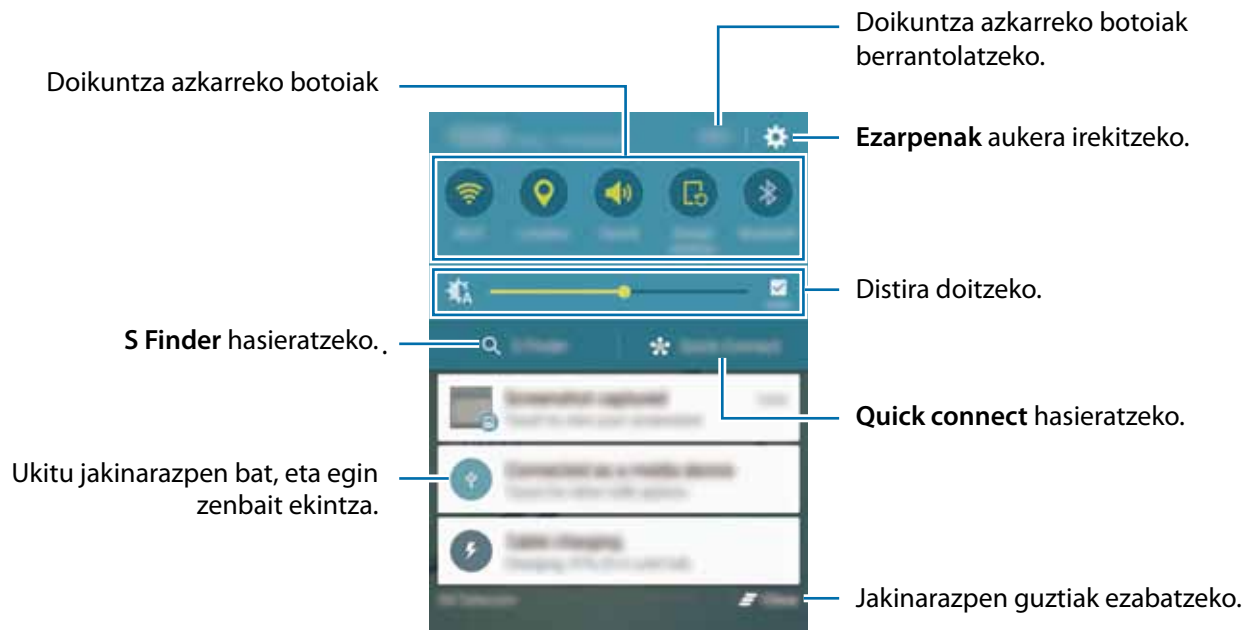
Doikuntza azkarreko botoiak

Doikuntza azkarreko botoiak berrantolatzeko.

**Ezarpenak** aukera irekitzeko.

Distira doitzeko.

**S Finder** hasieratzeko.

**Quick connect** hasieratzeko.

Ukitu jakinarazpen bat, eta egin zenbait ekintza.

Jakinarazpen guztiak ezabatzeko.